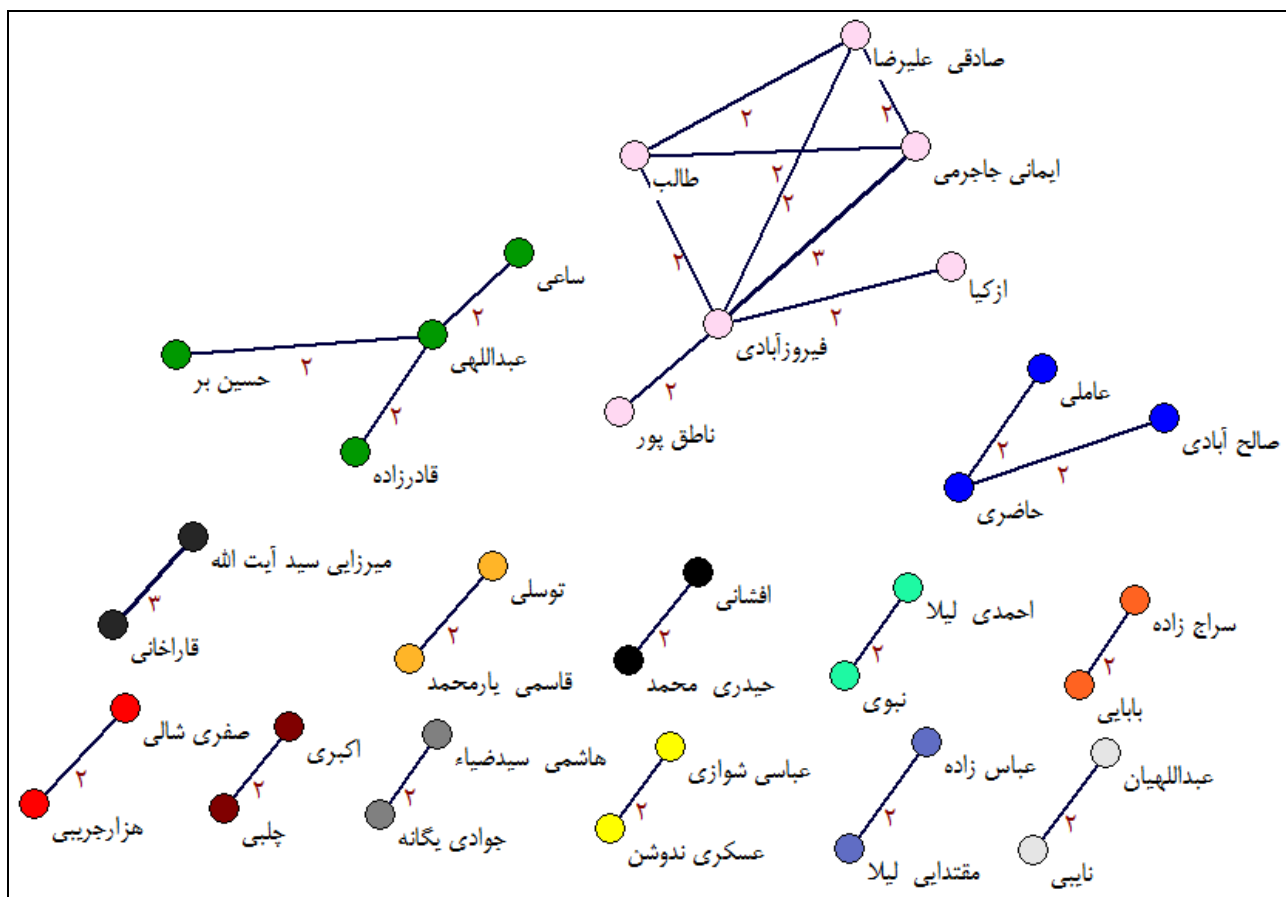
صادقی علیرضا
۲
۲
طالب
ایمانی جاجرمی
۲
۲
۲
۳
ازکیا
۲
فیروزآبادی
۲
ناطق پور
ساعی
۲
عبداللهی
حسین بر
۲
۲
قادرزاده
عاملی
صالح آبادی
۲
۲
حاضری
میرزایی سید آیت الله
۳
قاراخانی
توسلی
۲
قاسمی یارمحمد
افشانی
۲
حیدری محمد
احمدی لیلا
۲
نبوی
سراج زاده
۲
بابایی
صفری شالی
۲
هزارجریبی
اکبری
۲
چلبی
هاشمی سیدضیاء
۲
جوادی یگانه
عباسی شوازی
۲
عسکری ندوشن
عباس زاده
۲
مقتدایی لیلا
عبداللهیان
۲
نایبی